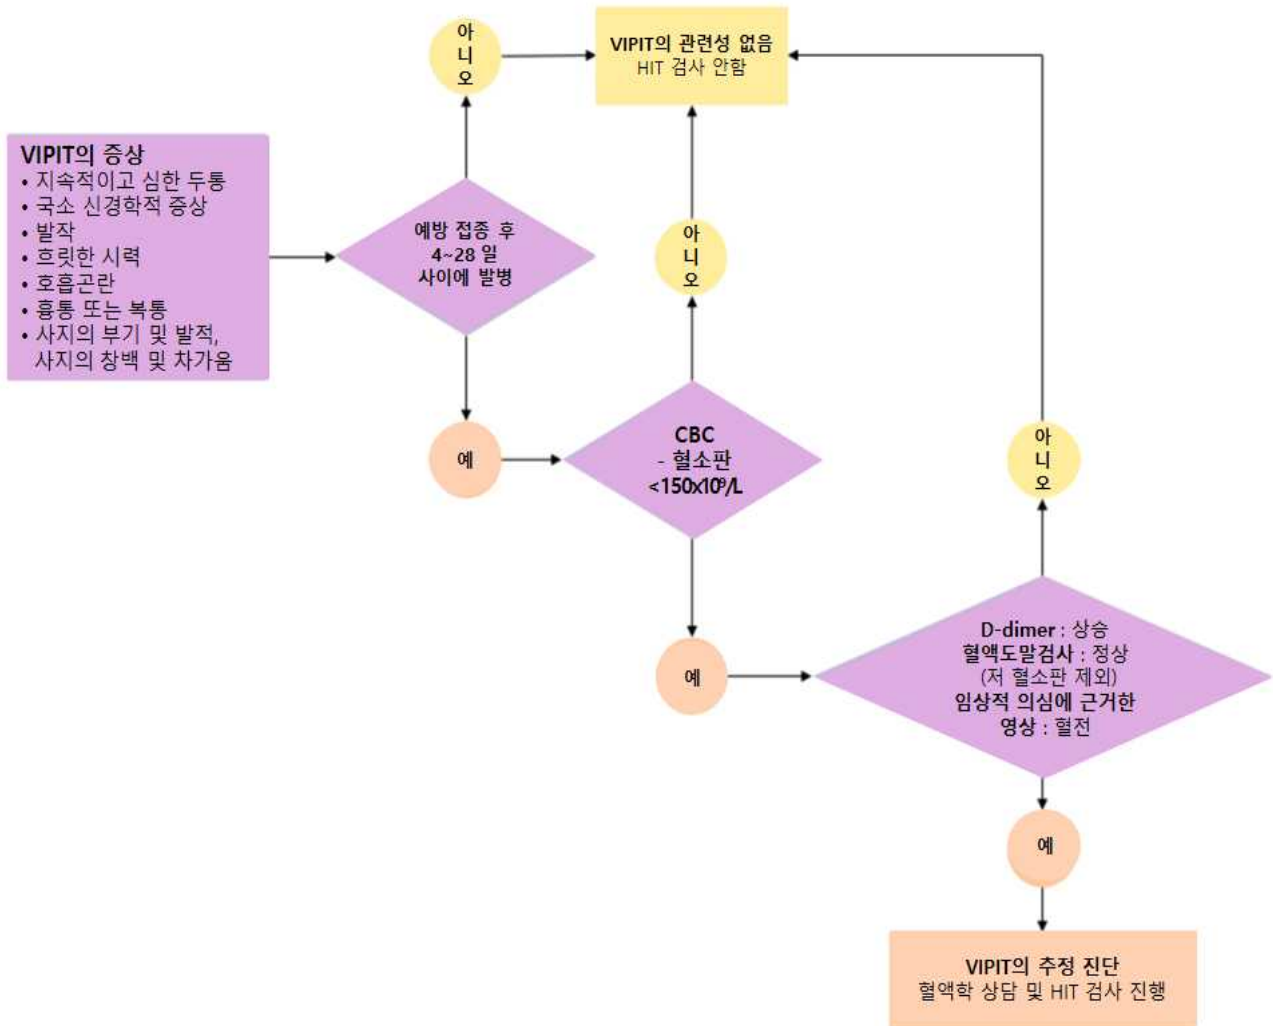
아니오

VIPIT의 관련성 없음
HIT 검사 안함

VIPIT의 증상
• 지속적이고 심한 두통
• 국소 신경학적 증상
• 발작
• 흐릿한 시력
• 호흡곤란
• 흉통 또는 복통
• 사지의 부기 및 발적, 사지의 창백 및 차가움

예방 접종 후 4~28 일 사이에 발병

아니오

예

CBC
- 혈소판
$<150x10^9/L$

아니오

예

D-dimer : 상승
혈액도말검사 : 정상
(저 혈소판 제외)
임상적 의심에 근거한
영상 : 혈전

예

VIPIT의 추정 진단
혈액학 상담 및 HIT 검사 진행